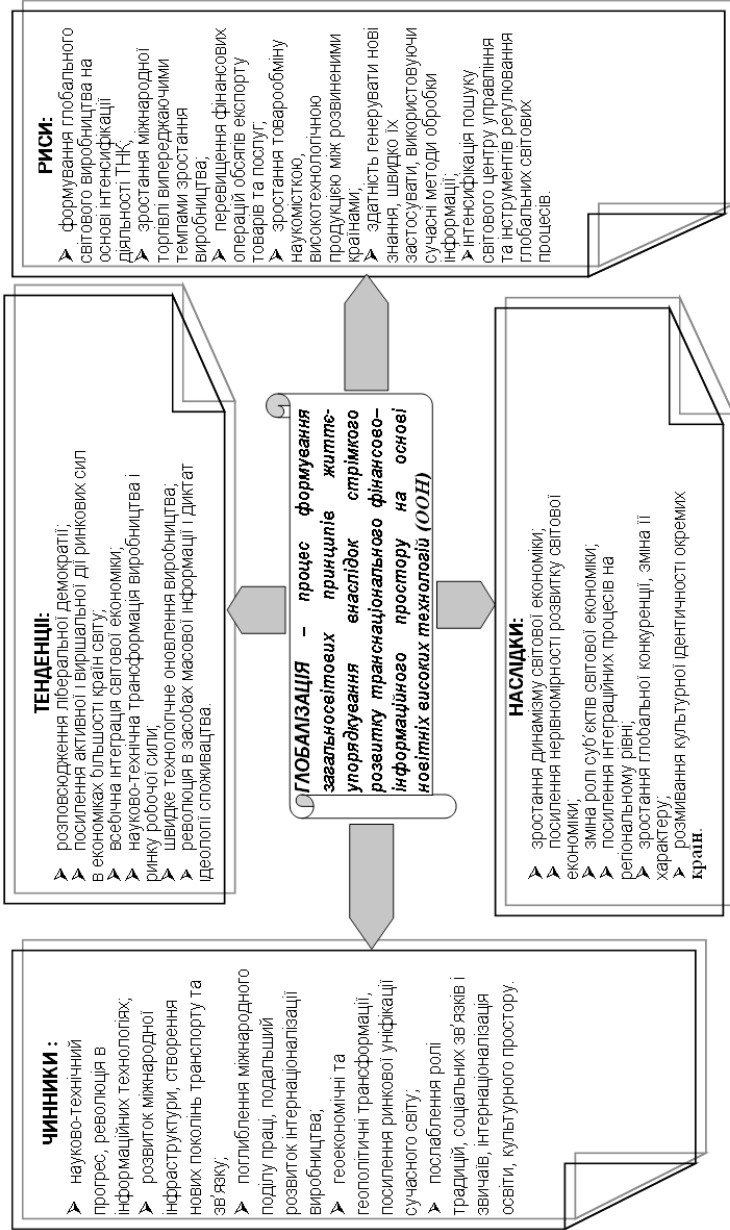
ГЛОБАЛІЗАЦІЯ – процес формування загальносвітових принципів життєупорядкування внаслідок стрімкого розвитку транснаціонального фінансово-інформаційного простору на основі новітніх високих технологій (ООН)

ЧИННИКИ :
➤ науково-технічний прогрес, революція в інформаційних технологіях;
➤ розвиток міжнародної інфраструктури, створення нових поколінь транспорту та зв'язку;
➤ поглиблення міжнародного поділу праці, подальший розвиток інтернаціоналізації виробництва;
➤ геоекономічні та геополітичні трансформації, посилення ринкової уніфікації сучасного світу;
➤ послаблення ролі традицій, соціальних зв'язків і звичаїв, інтернаціоналізація освіти, культурного простору.

ТЕНДЕНЦІЇ:
➤ розповсюдження ліберальної демократії;
➤ посилення активної і вирішальної дії ринкових сил в економіках більшості країн світу;
➤ всебічна інтеграція світової економіки;
➤ науково-технічна трансформація виробництва і ринку робочої сили;
➤ швидке технологічне оновлення виробництва;
➤ революція в засобах масової інформації і диктат ідеології споживацтва.

РИСИ:
➤ формування глобального світового виробництва на основі інтенсифікації діяльності ТНК;
➤ зростання міжнародної торгівлі випереджаючими темпами зростання виробництва;
➤ перевищення фінансових операцій обсягів експорту товарів та послуг;
➤ зростання товарообміну наукомісткою, високотехнологічною продукцією між розвиненими країнами;
➤ здатність генерувати нові знання, швидко їх застосувати, використовуючи сучасні методи обробки інформації;
➤ інтенсифікація пошуку світового центру управління та інструментів регулювання глобальних світових процесів.

НАСЛІДКИ:
➤ зростання динамізму світової економіки;
➤ посилення нерівномірності розвитку світової економіки;
➤ зміна ролі суб'єктів світової економіки;
➤ посилення інтеграційних процесів на регіональному рівні;
➤ зростання глобальної конкуренції, зміна її характеру;
➤ розмивання культурної ідентичності окремих країн.